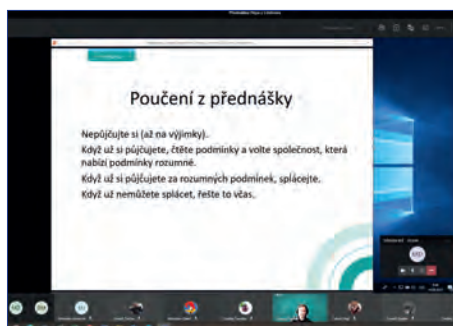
Poučení z přednášky

Nepůjčujte si (až na výjimky).

Když už si půjčujete, čtěte podmínky a volte společnost, která nabízí podmínky rozumné.

Když už si půjčujete za rozumných podmínek, splácejte.

Když už nemůžete splácet, řešte to včas.